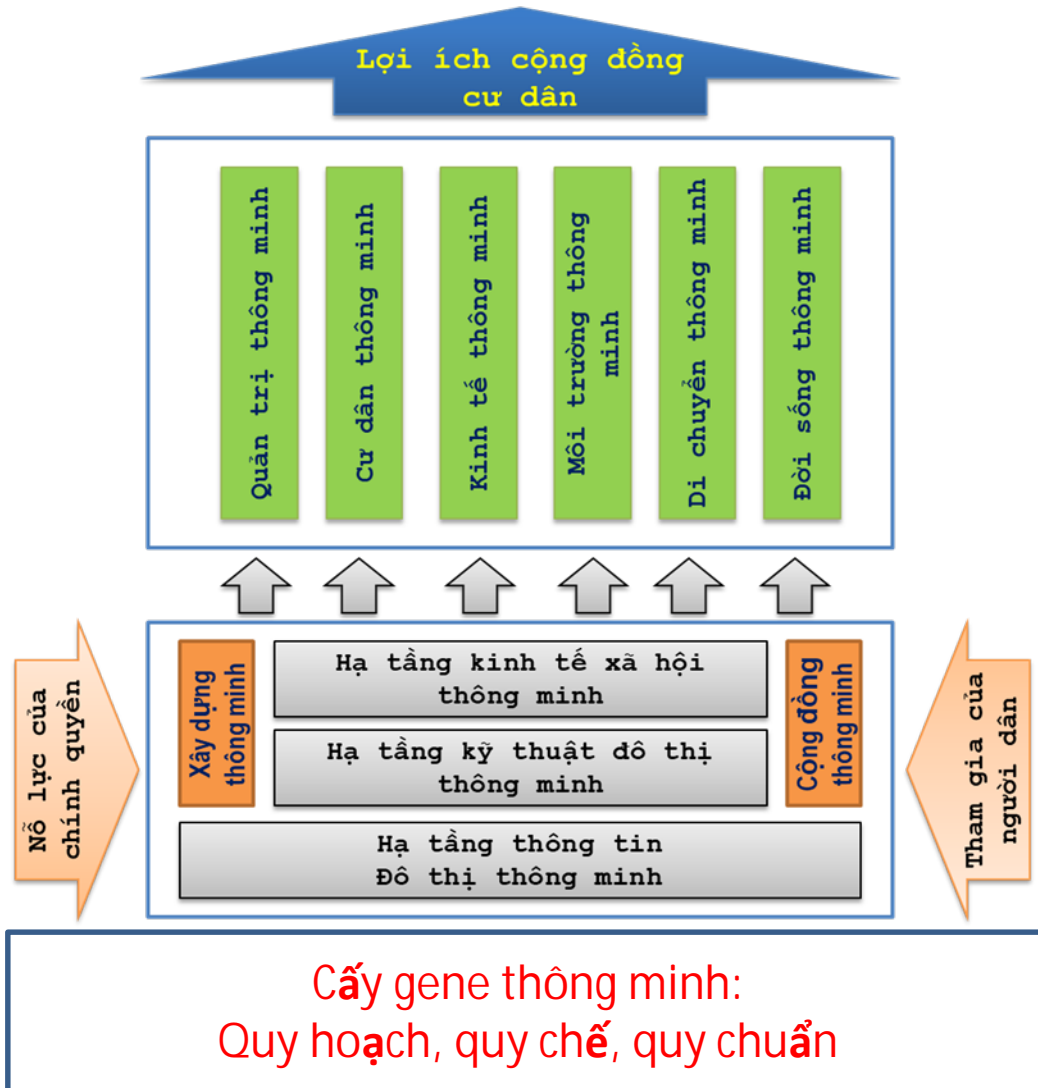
Lợi ích cộng đồng cư dân

Quản trị thông minh

Cư dân thông minh

Kinh tế thông minh

Môi trường thông minh

Di chuyển thông minh

Đời sống thông minh

Nỗ lực của chính quyền

Xây dựng thông minh

Hạ tầng kinh tế xã hội thông minh

Hạ tầng kỹ thuật đô thị thông minh

Cộng đồng thông minh

Tham gia của người dân

Hạ tầng thông tin
Đô thị thông minh

Cấy gene thông minh:
Quy hoạch, quy chế, quy chuẩn